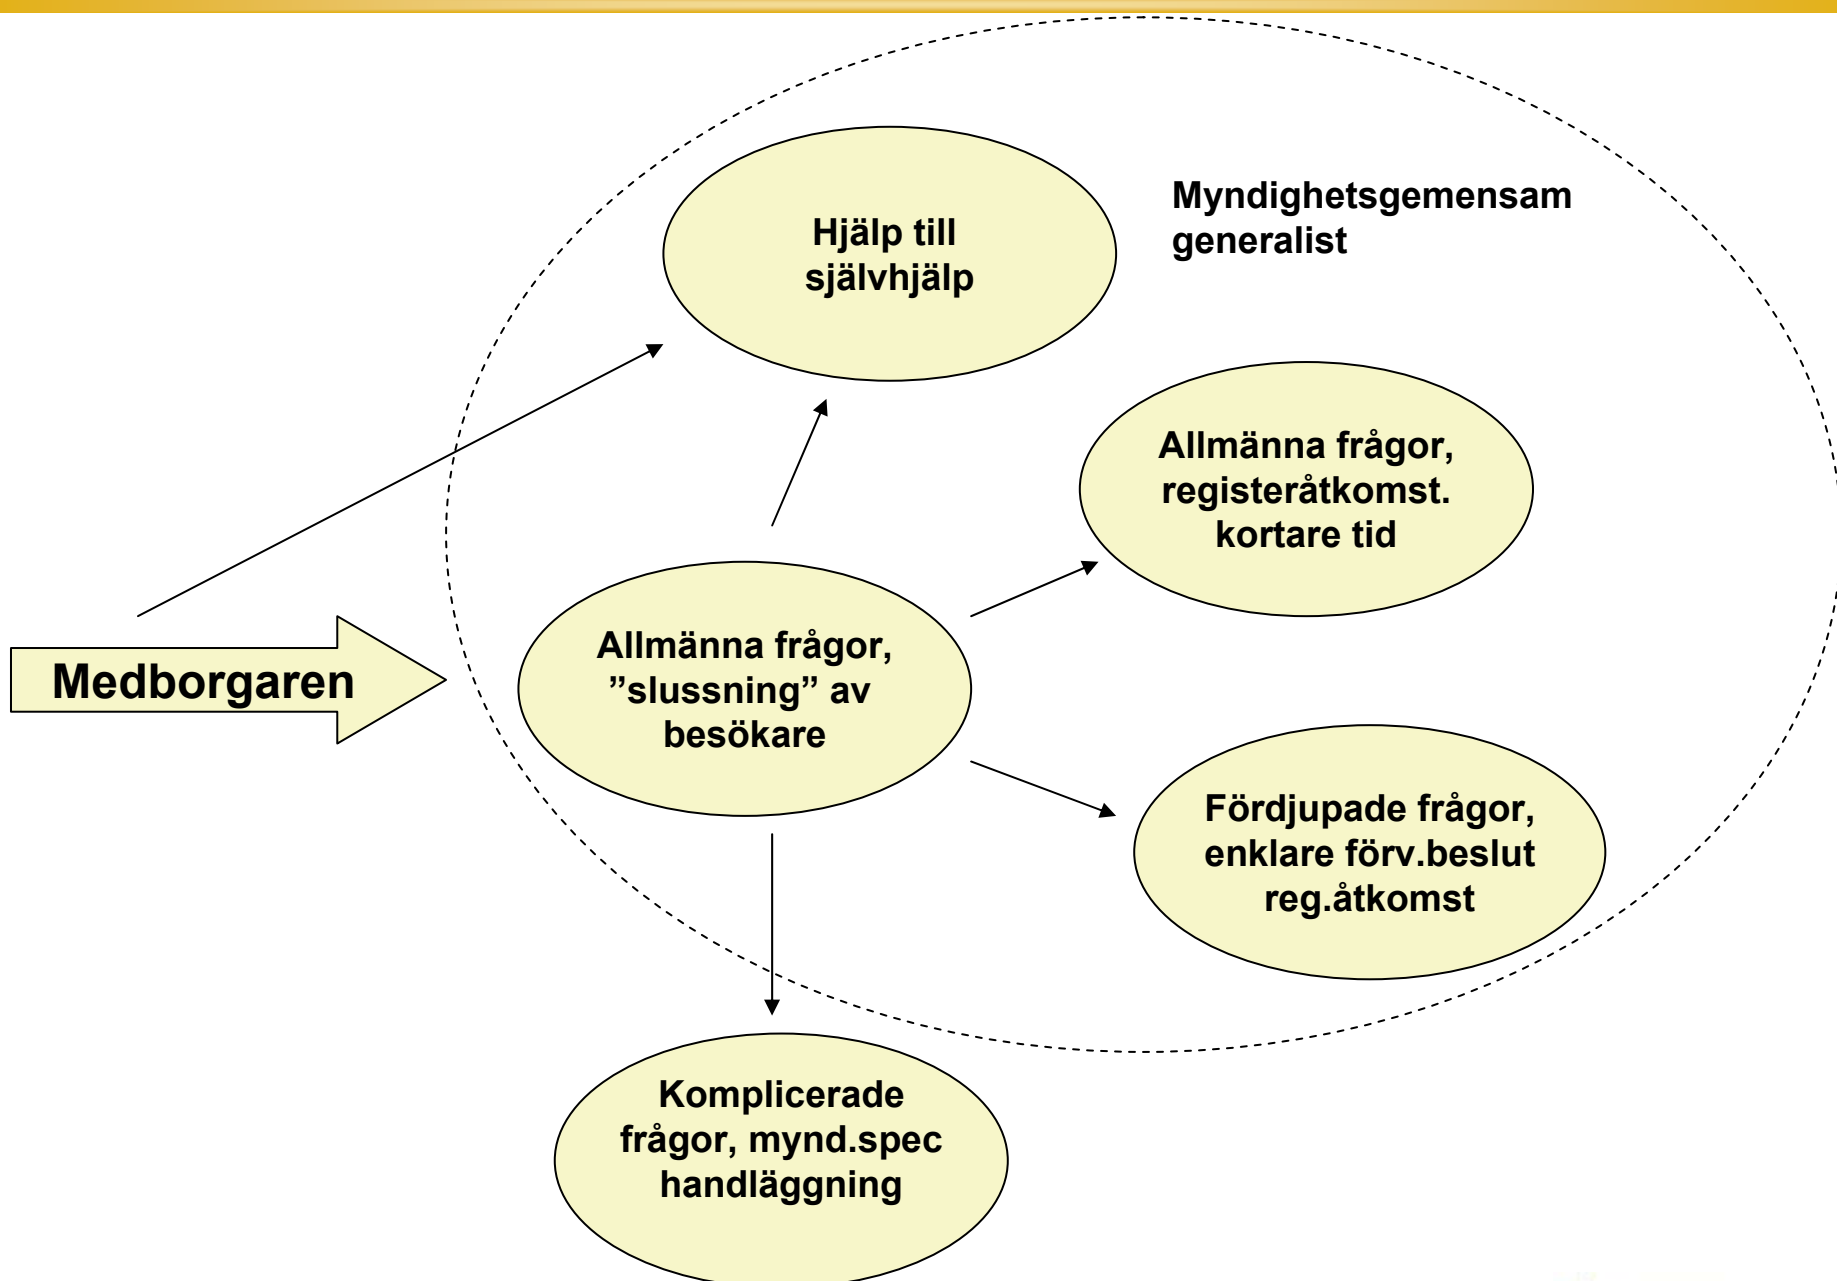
Hjälp till självhjälp

Myndighetsgemensam generalist

Allmänna frågor, registeråtkomst. kortare tid

Medborgaren

Allmänna frågor, ”slussning” av besökare

Fördjupade frågor, enklare förv.beslut reg.åtkomst

Komplicerade frågor, mynd.spec handläggning